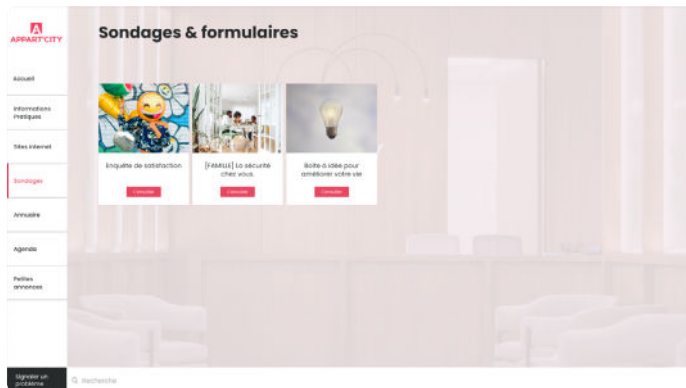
APPART'CITY

Accueil

Informations Pratiques

Sites internet

Sondages

Annuaire

Agenda

Petites annonces

Signaler un problème

Sondages & formulaires

Enquête de satisfaction

Consulter

[FAMILLE] La sécurité chez vous.

Consulter

Boîte à idée pour améliorer votre vie

Consulter

Recherche